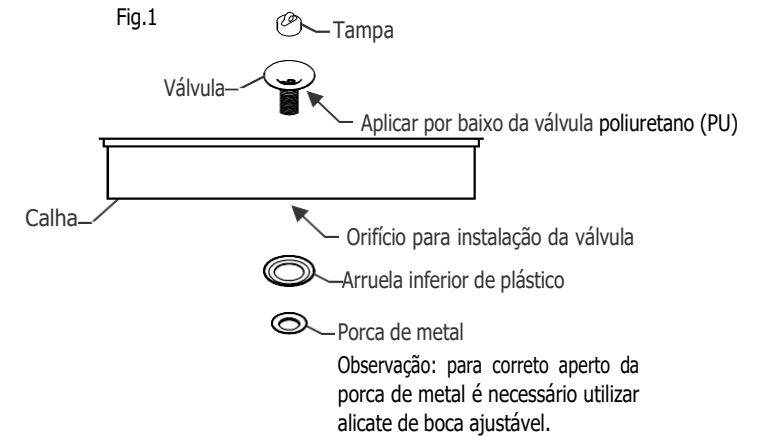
Fig.1

Tampa

Válvula

Aplicar por baixo da válvula poliuretano (PU)

Calha

Orifício para instalação da válvula

Arruela inferior de plástico

Porca de metal

Observação: para correto aperto da porca de metal é necessário utilizar alicate de boca ajustável.